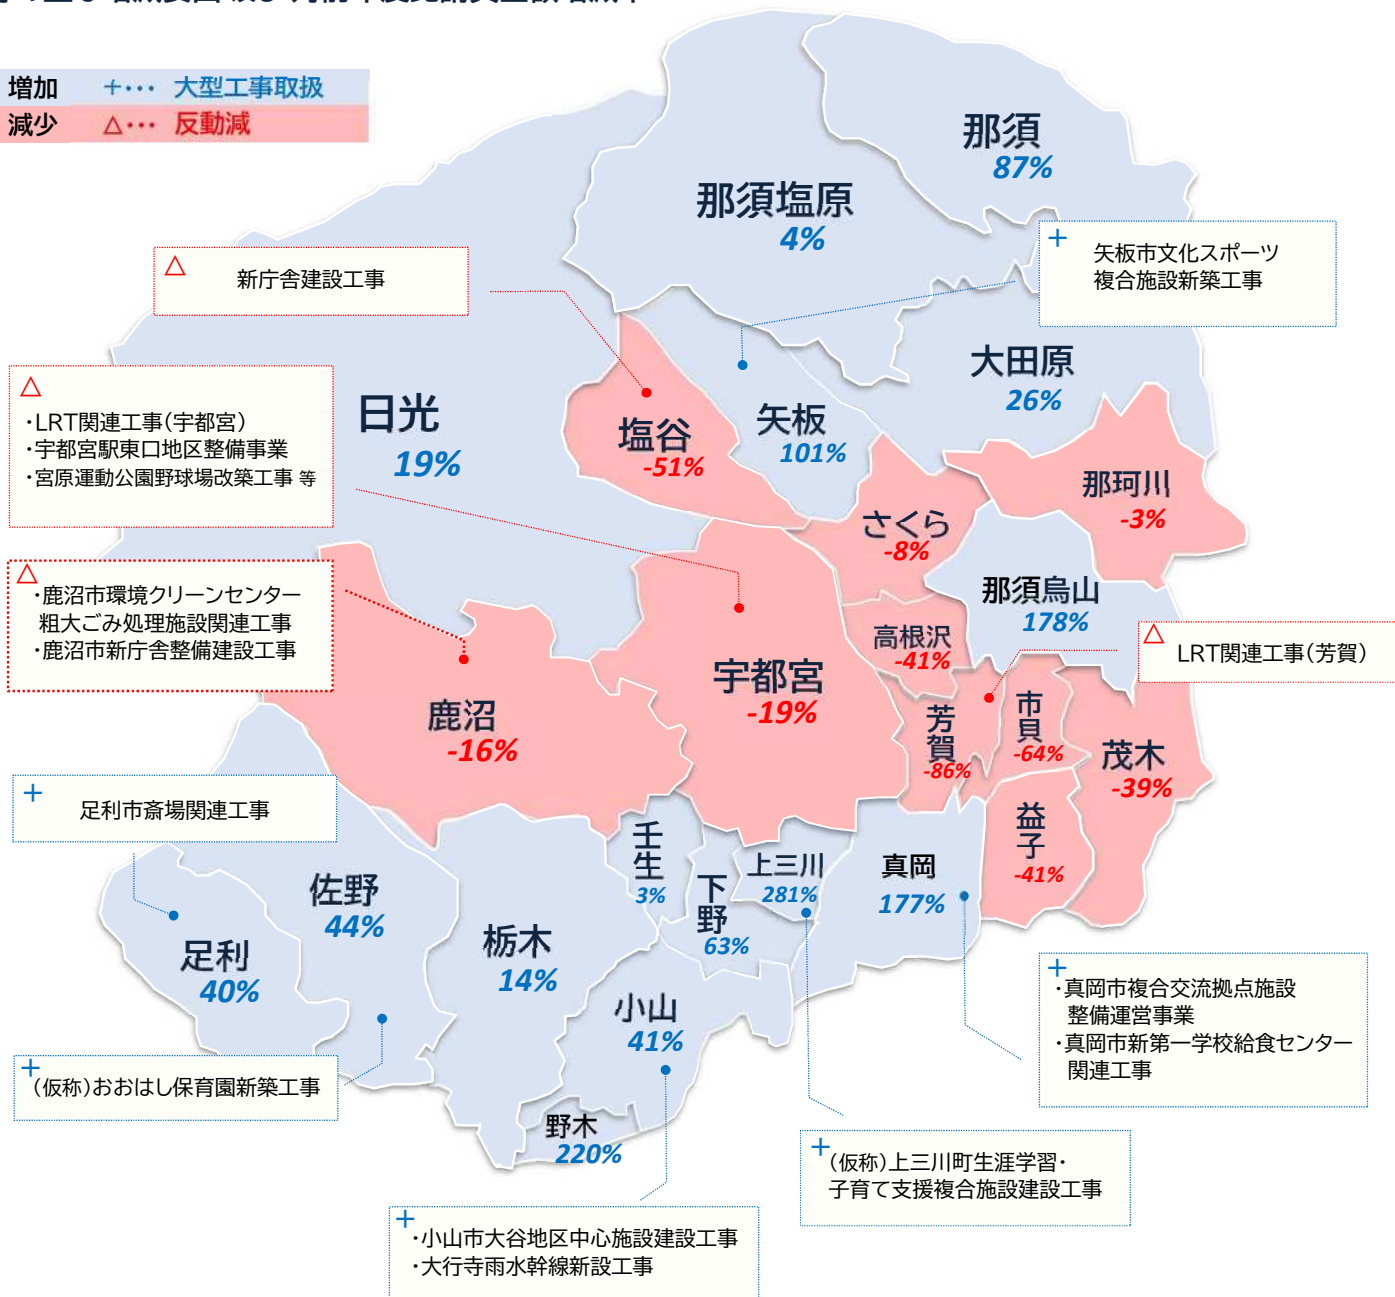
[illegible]

増加 +・・・ 大型工事取扱
減少 △・・・ 反動減

那須
87%

那須塩原
4%

+
矢板市文化スポーツ
複合施設新築工事

△
新庁舎建設工事

△
・LRT関連工事(宇都宮)
・宇都宮駅東口地区整備事業
・宮原運動公園野球場改築工事 等

日光
19%

塩谷
-51%

矢板
101%

大田原
26%

那珂川
-3%

さくら
-8%

那須烏山
178%

△
・鹿沼市環境クリーンセンター
粗大ごみ処理施設関連工事
・鹿沼市新庁舎整備建設工事

高根沢
-41%

△
LRT関連工事(芳賀)

宇都宮
-19%

鹿沼
-16%

芳賀
-86%

市貝
-64%

茂木
-39%

+
足利市斎場関連工事

壬生
3%

上三川
281%

真岡
177%

益子
-41%

佐野
44%

下野
63%

足利
40%

栃木
14%

+
・真岡市複合交流拠点施設
整備運営事業
・真岡市新第一学校給食センター
関連工事

小山
41%

+
(仮称)おおはし保育園新築工事

野木
220%

+
(仮称)上三川町生涯学習・
子育て支援複合施設建設工事

+
・小山市大谷地区中心施設建設工事
・大行寺雨水幹線新設工事